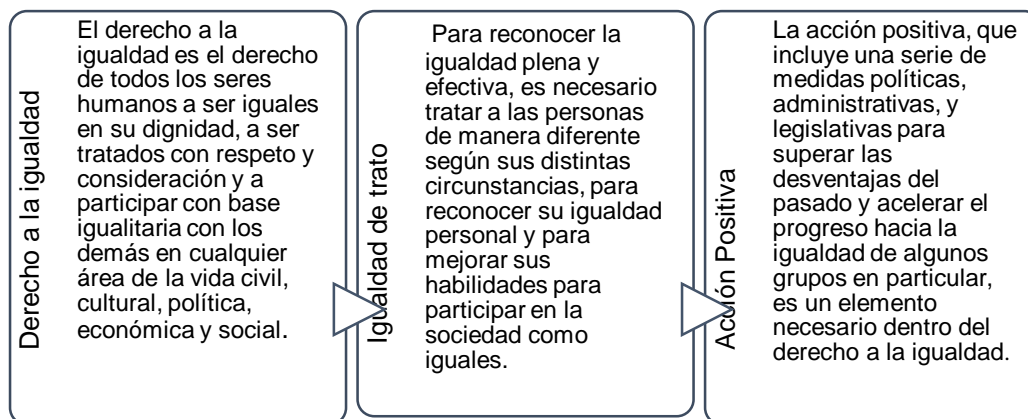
Derecho a la igualdad

El derecho a la igualdad es el derecho de todos los seres humanos a ser iguales en su dignidad, a ser tratados con respeto y consideración y a participar con base igualitaria con los demás en cualquier área de la vida civil, cultural, política, económica y social.

Igualdad de trato

Para reconocer la igualdad plena y efectiva, es necesario tratar a las personas de manera diferente según sus distintas circunstancias, para reconocer su igualdad personal y para mejorar sus habilidades para participar en la sociedad como iguales.

Acción Positiva

La acción positiva, que incluye una serie de medidas políticas, administrativas, y legislativas para superar las desventajas del pasado y acelerar el progreso hacia la igualdad de algunos grupos en particular, es un elemento necesario dentro del derecho a la igualdad.